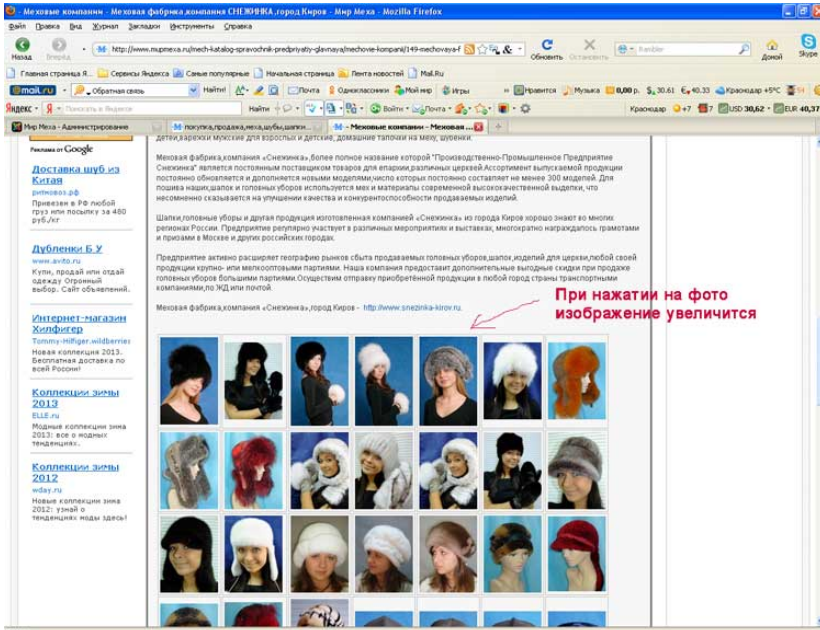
- Меховые компании - Меховая фабрика,компания СНЕЖИНКА,город Киров - Мир Меха - Mozilla Firefox

Файл Правка Вид Журнал Закладки Инструменты Справка

Назад Вперёд http://www.mupmexa.ru/mech-katalog-spravochnik-predpriyatiy-glavnaya/mechovie-kompanii/149-mechovaya-f Обновить Остановить Rambler Домой Skype

Главная страница Я... Сервисы Яндекса Самые популярные Начальная страница Лента новостей Mail.Ru

@mail.ru Обратная связь Найти! Почта Одноклассники Мой мир Игры Нравится Музыка 0,00 р. $ 30.61 € 40.33 Краснодар +5°C

Яндекс Поиск в Яндексе Найти Войти Почта Краснодар +7 7 USD 30,62 EUR 40,37

Мир Меха - Администрирование | покупка,продажа,меха,шубы,шапки... | Меховые компании - Меховая ...

Реклама от Google

Доставка шуб из Китая
pumaoboз.рф
Привезем в РФ любой груз или посылку за 480 руб./кг

Дубленки Б.У
www.avito.ru
Купи, продай или отдай одежду Огромный выбор. Сайт объявлений.

Интернет-магазин Хилфигер
Tommy-Hilfiger.wildberries
Новая коллекция 2013. Бесплатная доставка по всей России!

Коллекции зимы 2013
ELLE.ru
Модные коллекции зима 2013: все о модных тенденциях.

Коллекции зимы 2012
wday.ru
Новые коллекции зима 2012: узнай о тенденциях моды здесь!

детей,варежки мужские для взрослых и детские, домашние тапочки из меха, шубеньки.

Меховая фабрика,компания «Снежинка»,более полное название которой "Производственно-Промышленное Предприятие Снежинка" является постоянным поставщиком товаров для епархии,различных церквей.Ассортимент выпускаемой продукции постоянно обновляется и дополняется новыми моделями,число которых постоянно составляет не менее 300 моделей. Для пошива наших,шапок и головных уборов используется мех и материалы современной высококачественной выделки, что несомненно сказывается на улучшении качества и конкурентоспособности продаваемых изделий.

Шапки,головные уборы и другая продукция изготовленная компанией «Снежинка» из города Киров хорошо знают во многих регионах России. Предприятие регулярно участвует в различных мероприятиях и выставках, многократно награждалось грамотами и призами в Москве и других российских городах.

Предприятие активно расширяет географию рынков сбыта продаваемых головных уборов,шапок,изделий для церкви,любой своей продукции крупно- или мелкооптовыми партиями. Наша компания предоставит дополнительные выгодные скидки при продаже головных уборов большими партиями.Осуществим отправку приобретённой продукции в любой город страны транспортными компаниями,по ЖД или почтой.

Меховая фабрика,компания «Снежинка»,город Киров - http://www.snezinka-kirov.ru.

При нажатии на фото изображение увеличится